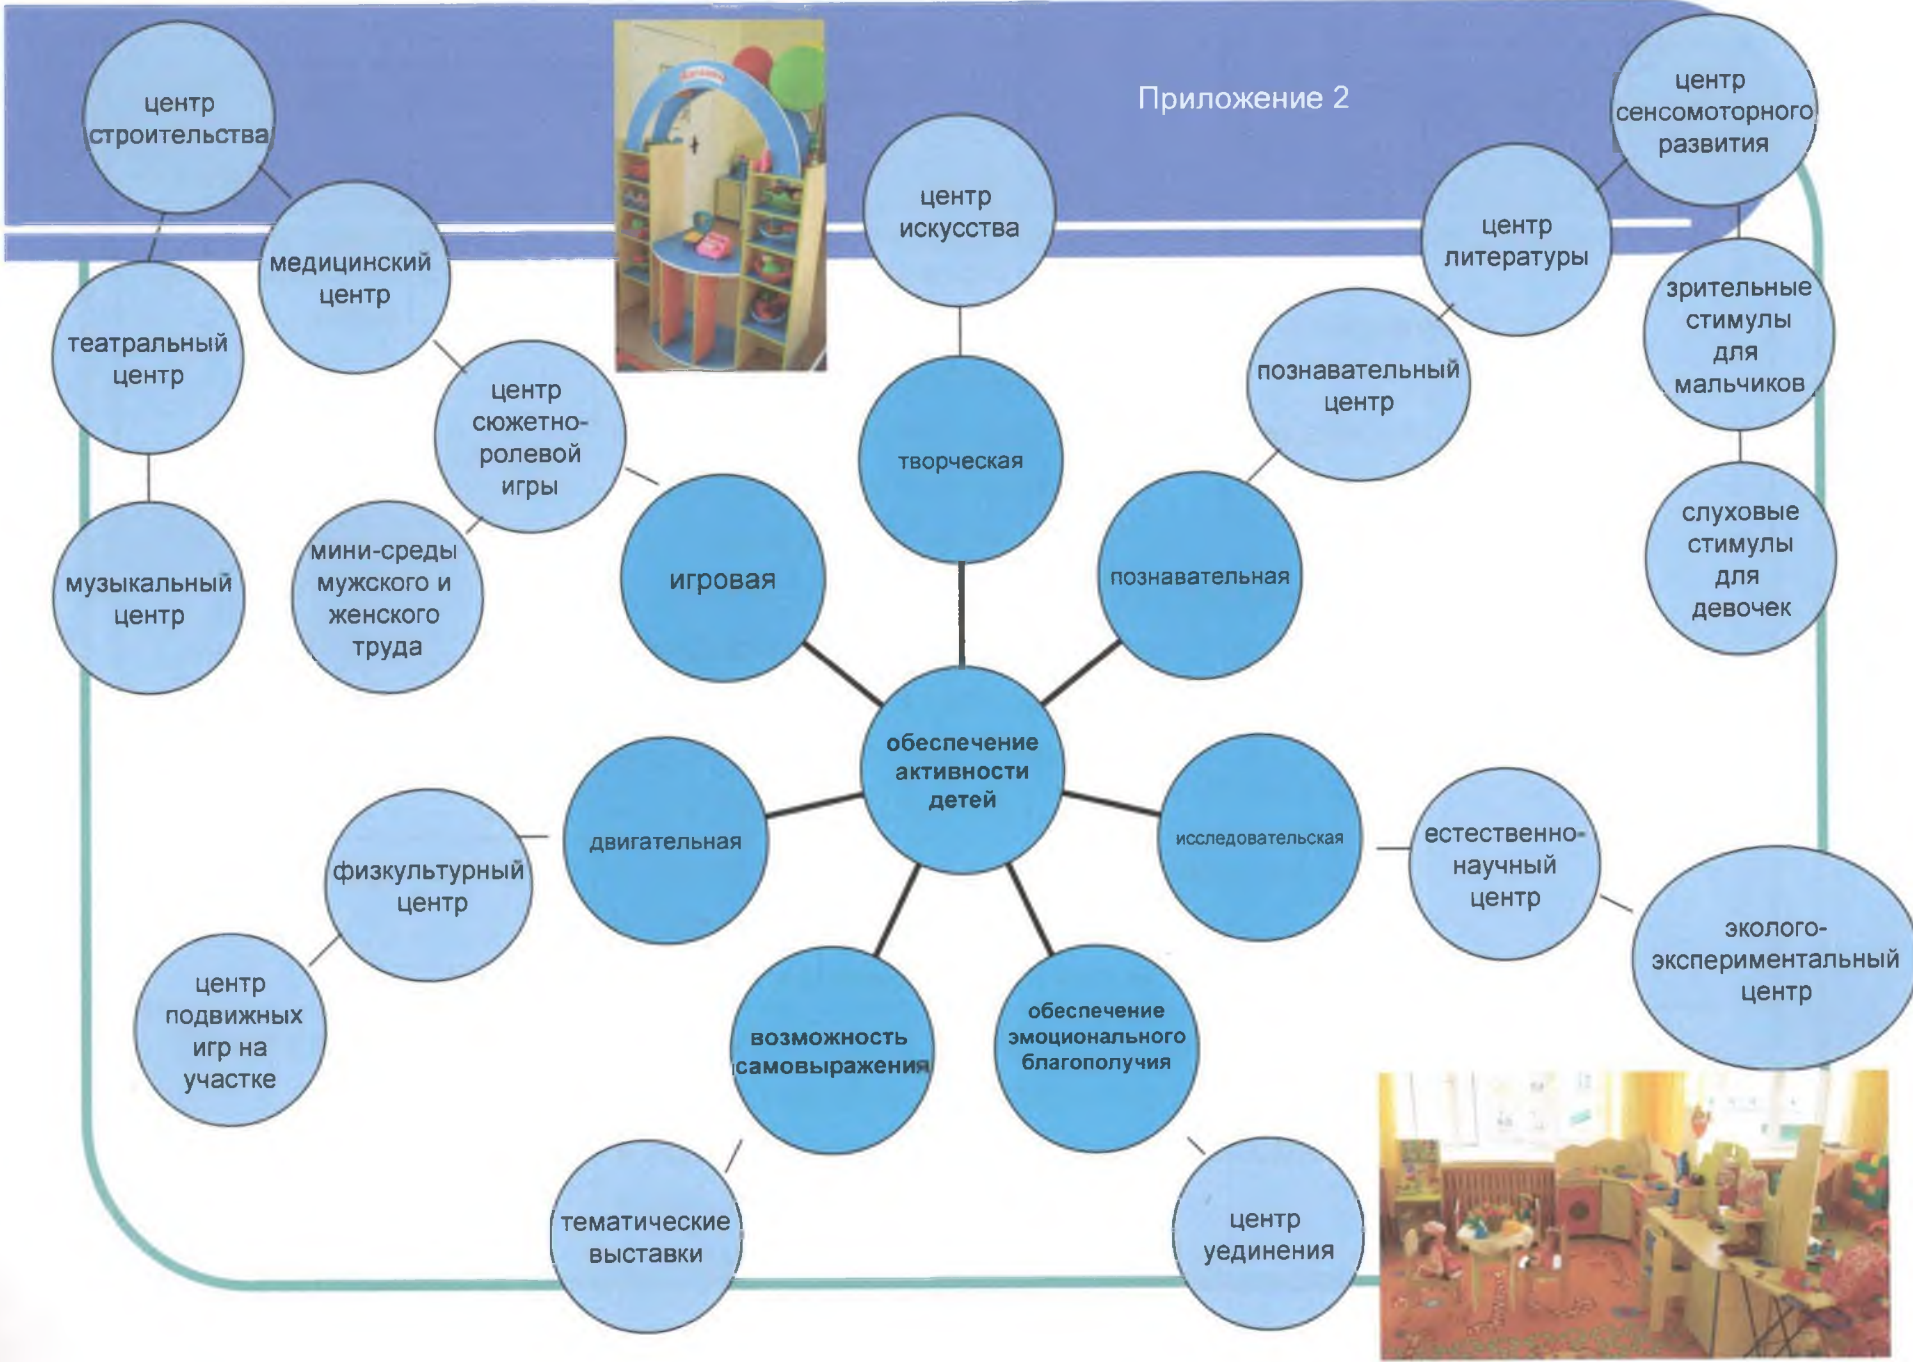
Приложение 2

центр строительства

медицинский центр

театральный центр

музыкальный центр

центр сюжетно-ролевой игры

мини-среды мужского и женского труда

центр искусства

центр литературы

центр сенсомоторного развития

зрительные стимулы для мальчиков

слуховые стимулы для девочек

познавательный центр

творческая

игровая

познавательная

обеспечение активности детей

двигательная

исследовательская

естественно-научный центр

эколого-экспериментальный центр

физкультурный центр

центр подвижных игр на участке

возможность самовыражения

обеспечение эмоционального благополучия

тематические выставки

центр уединения